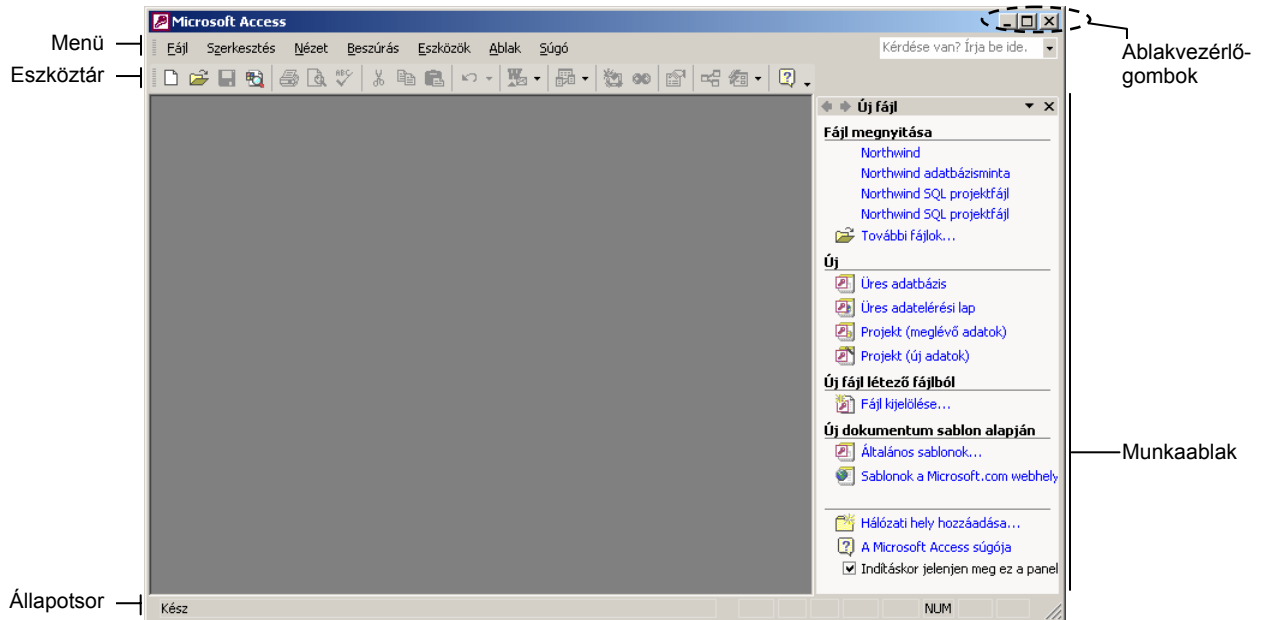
Microsoft Access

Menü

Fájl Szerkesztés Nézet Beszúrás Eszközök Ablak Súgó

Kérdése van? Írja be ide.

Ablakvezérlőgombok

Eszköztár

Új fájl

Fájl megnyitása

Northwind

Northwind adatbázisminta

Northwind SQL projektfájl

Northwind SQL projektfájl

További fájlok...

Új

Üres adatbázis

Üres adatelérési lap

Projekt (meglévő adatok)

Projekt (új adatok)

Új fájl létező fájlból

Fájl kijelölése...

Új dokumentum sablon alapján

Általános sablonok...

Sablonok a Microsoft.com webhely

Munkaablak

Hálózati hely hozzáadása...

A Microsoft Access súgója

Indításkor jelenjen meg ez a panel

Állapotsor

Kész

NUM